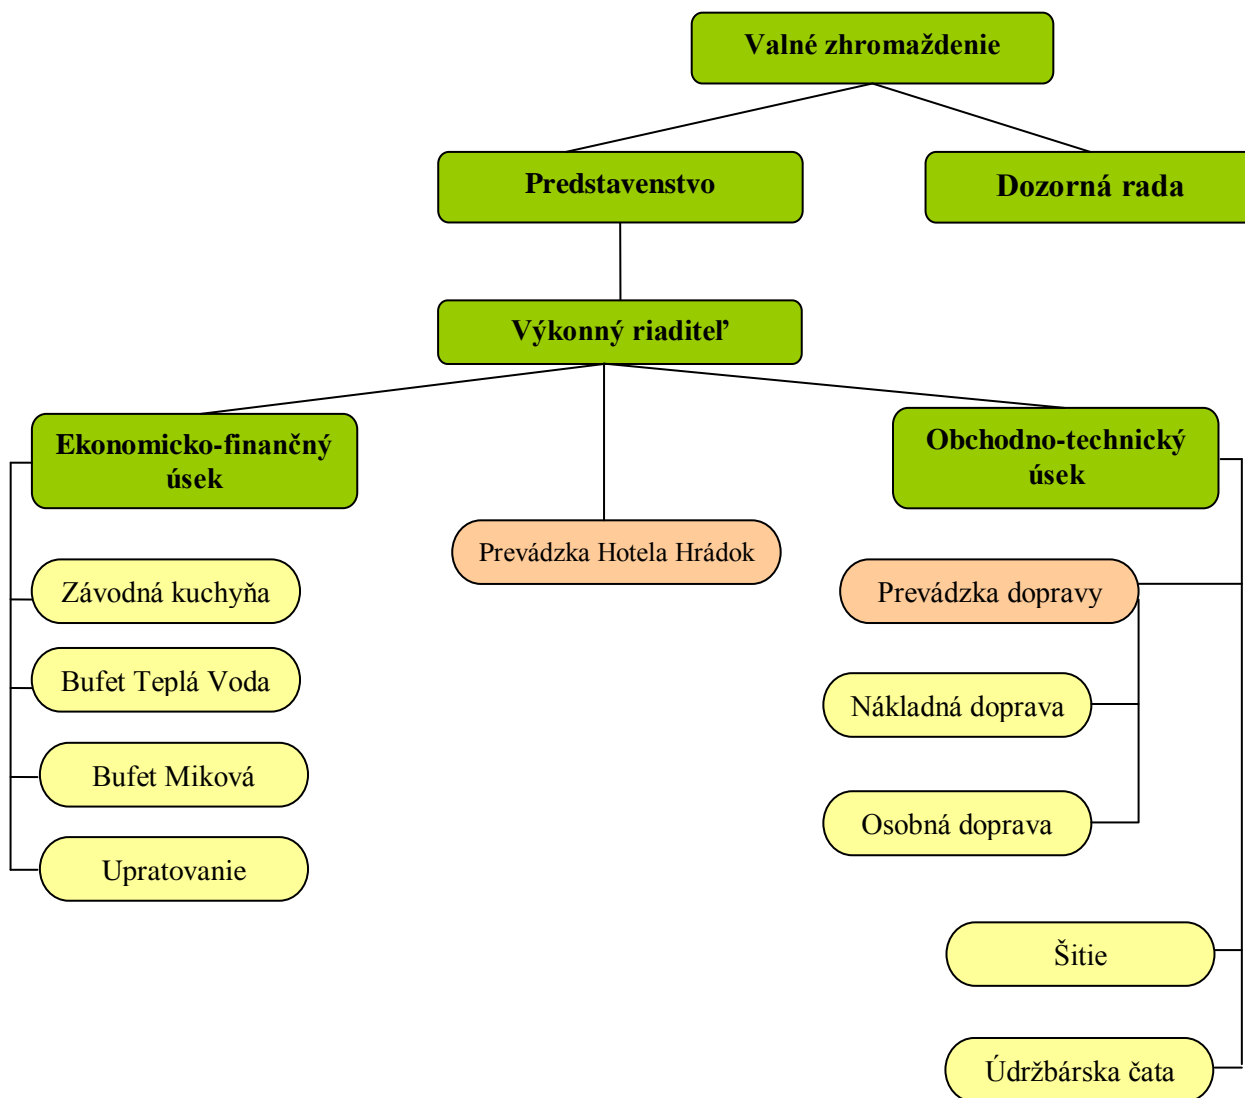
Valné zhromaždenie

Predstavenstvo

Dozorná rada

Výkonný riaditeľ

Ekonomicko-finančný úsek

Prevádzka Hotela Hrádok

Obchodno-technický úsek

Závodná kuchyňa

Bufet Teplá Voda

Bufet Miková

Upratovanie

Prevádzka dopravy

Nákladná doprava

Osobná doprava

Šitie

Údržbárska čata